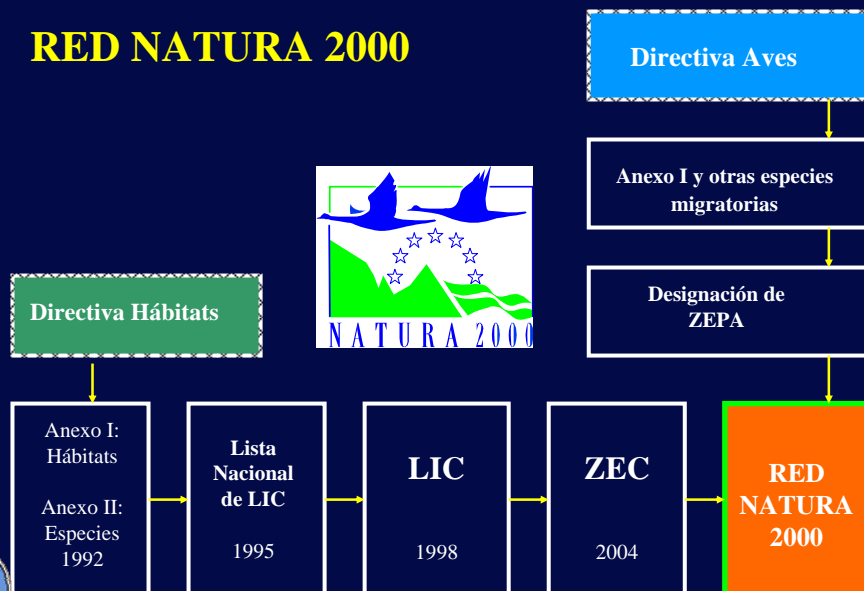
RED NATURA 2000

Directiva Aves

Anexo I y otras especies migratorias

Designación de ZEPA

NATURA 2000

Directiva Hábitats

Anexo I: Hábitats

Anexo II: Especies 1992

Lista Nacional de LIC

1995

LIC

1998

ZEC

2004

RED NATURA 2000